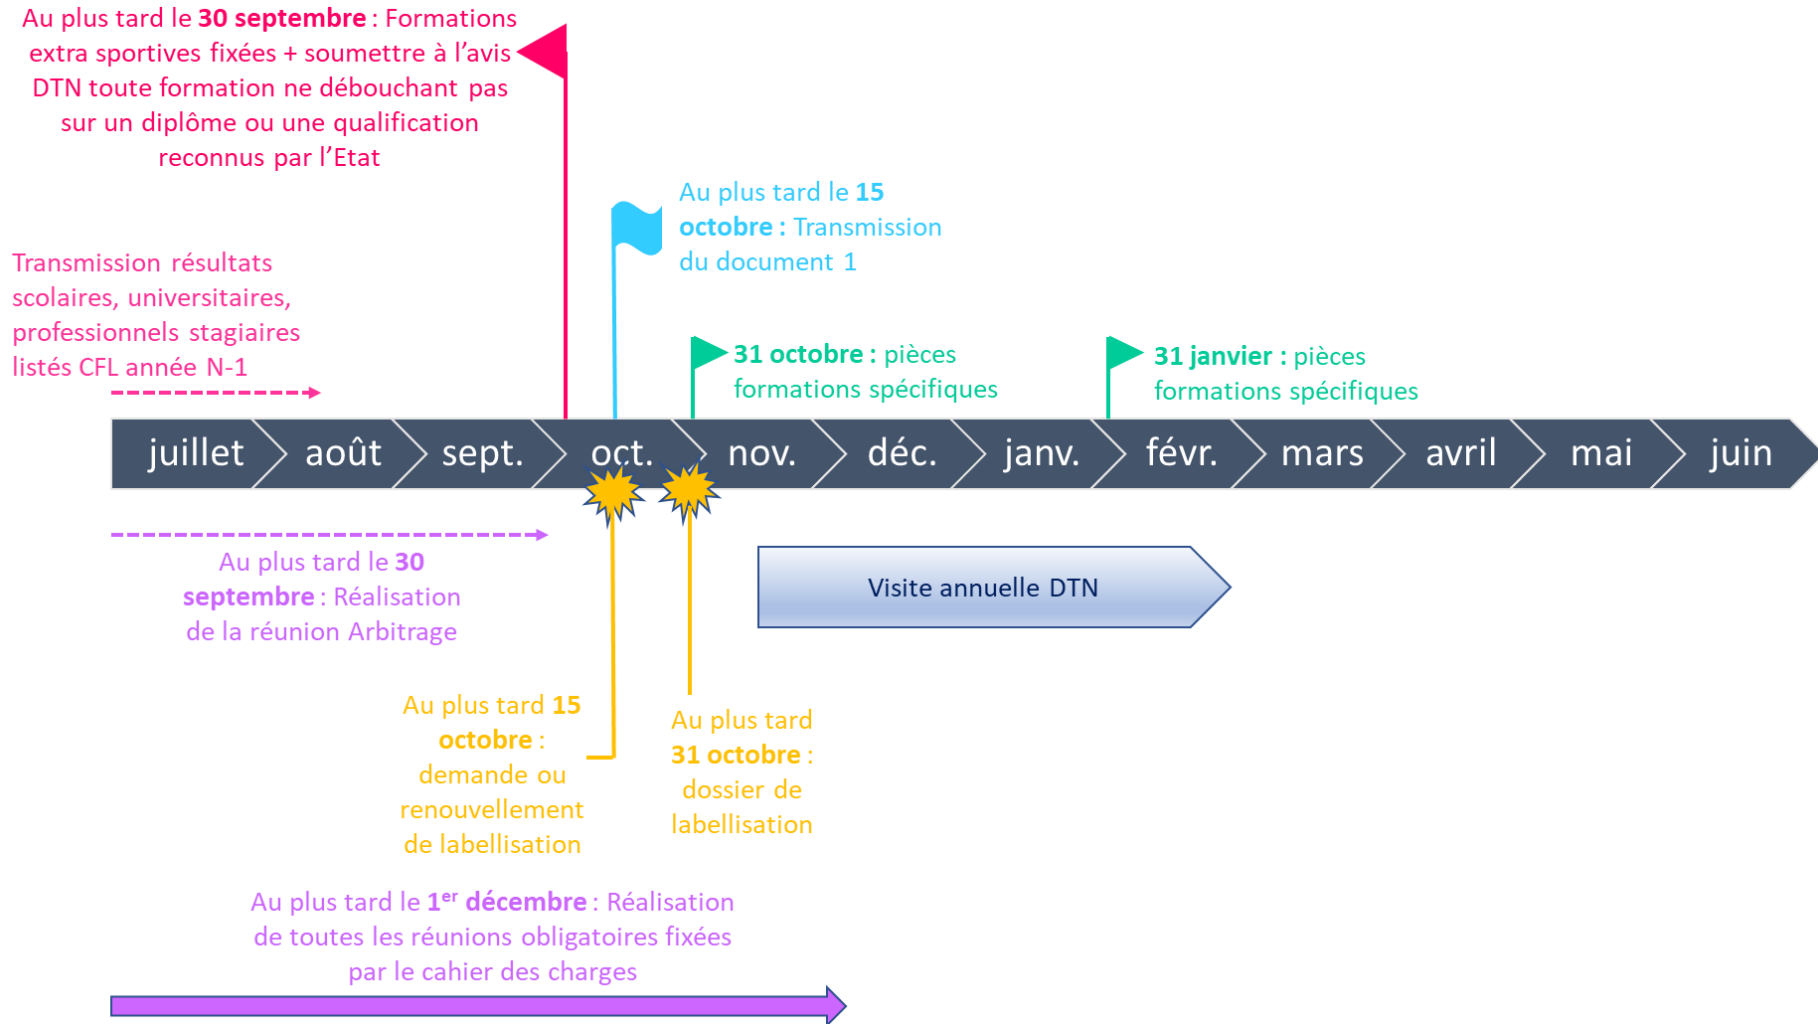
Au plus tard le **30 septembre** : Formations extra sportives fixées + soumettre à l'avis DTN toute formation ne débouchant pas sur un diplôme ou une qualification reconnus par l'Etat

Au plus tard le **15 octobre** : Transmission du document 1

Transmission résultats scolaires, universitaires, professionnels stagiaires listés CFL année N-1

**31 octobre** : pièces formations spécifiques

**31 janvier** : pièces formations spécifiques

juillet août sept. oct. nov. déc. janv. févr. mars avril mai juin

Au plus tard le **30 septembre** : Réalisation de la réunion Arbitrage

Visite annuelle DTN

Au plus tard **15 octobre** : demande ou renouvellement de labellisation

Au plus tard **31 octobre** : dossier de labellisation

Au plus tard le **1$^{er}$ décembre** : Réalisation de toutes les réunions obligatoires fixées par le cahier des charges